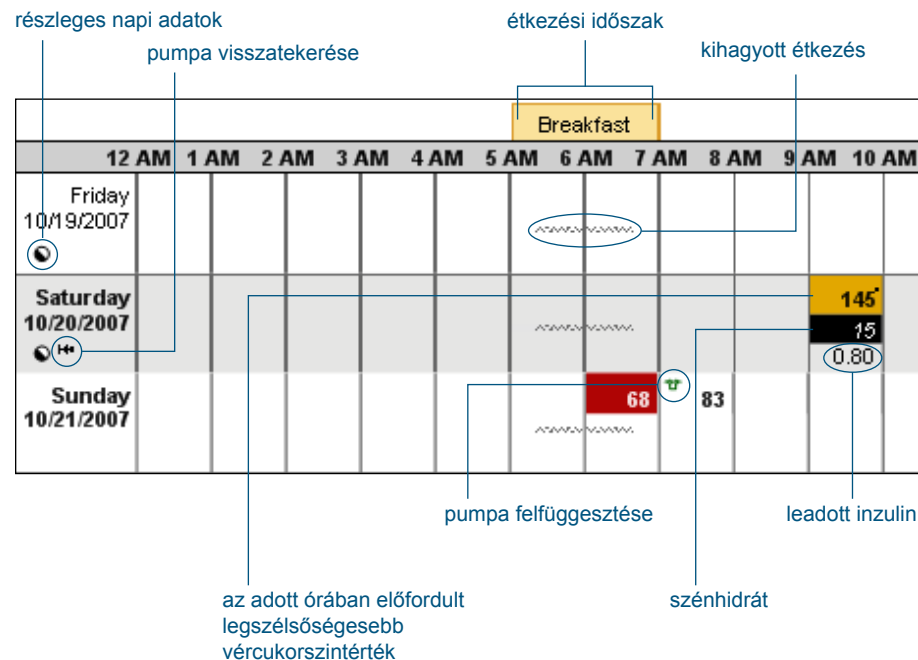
részleges napi adatok

pumpa visszatekerése

étkezési időszak

kihagyott étkezés

Breakfast

| 12 AM | 1 AM | 2 AM | 3 AM | 4 AM | 5 AM | 6 AM | 7 AM | 8 AM | 9 AM | 10 AM |
|---|---|---|---|---|---|---|---|---|---|---|

Friday 10/19/2007

Saturday 10/20/2007

145

15

0.80

Sunday 10/21/2007

68

83

pumpa felfüggesztése

leadott inzulin

az adott órában előfordult legszélsőségesebb vércukorszintérték

szénhidrát